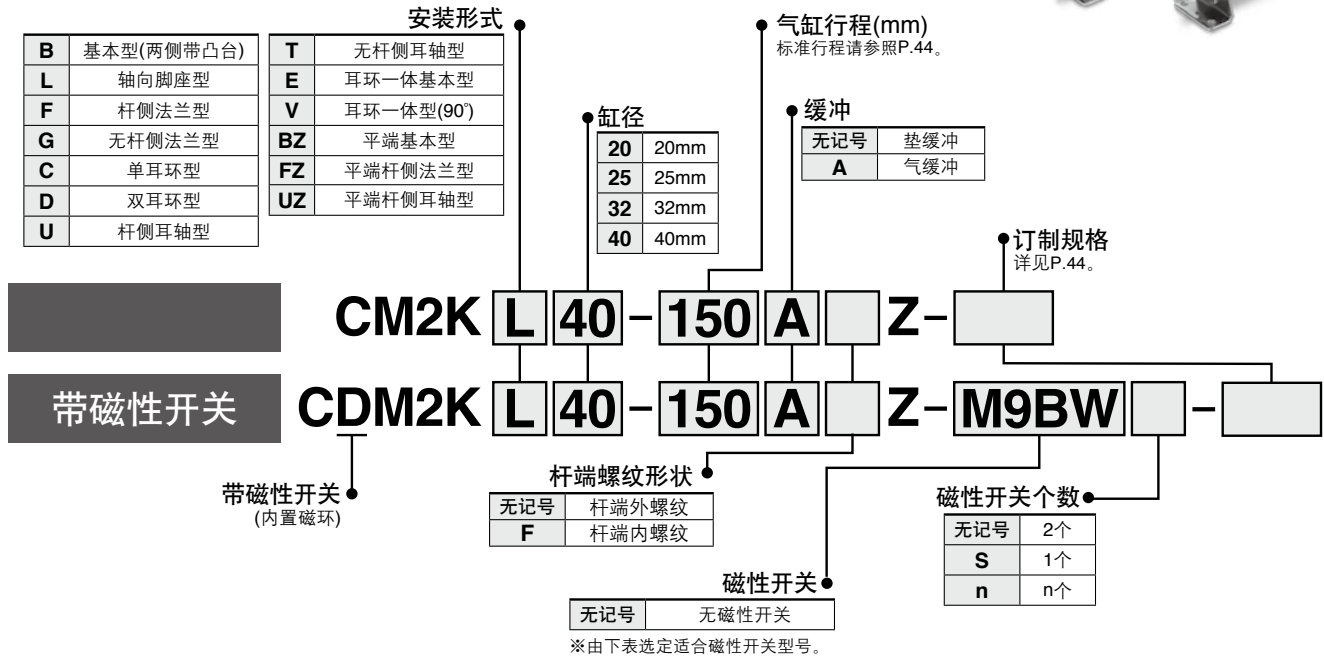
安装形式

| B | 基本型(两侧带凸台) | T | 无杆侧耳轴型 |
|---|---|---|---|
| L | 轴向脚座型 | E | 耳环一体基本型 |
| F | 杆侧法兰型 | V | 耳环一体型(90°) |
| G | 无杆侧法兰型 | BZ | 平端基本型 |
| C | 单耳环型 | FZ | 平端杆侧法兰型 |
| D | 双耳环型 | UZ | 平端杆侧耳轴型 |
| U | 杆侧耳轴型 | | |

缸径

| 20 | 20mm |
|---|---|
| 25 | 25mm |
| 32 | 32mm |
| 40 | 40mm |

气缸行程(mm)
标准行程请参照P.44。

缓冲

| 无记号 | 垫缓冲 |
|---|---|
| A | 气缓冲 |

订制规格
详见P.44。

CM2K L 40 - 150 A Z -

带磁性开关

CDM2K L 40 - 150 A Z - M9BW -

带磁性开关
(内置磁环)

杆端螺纹形状

| 无记号 | 杆端外螺纹 |
|---|---|
| F | 杆端内螺纹 |

磁性开关个数

| 无记号 | 2个 |
|---|---|
| S | 1个 |
| n | n个 |

磁性开关

| 无记号 | 无磁性开关 |
|---|---|

※由下表选定适合磁性开关型号。